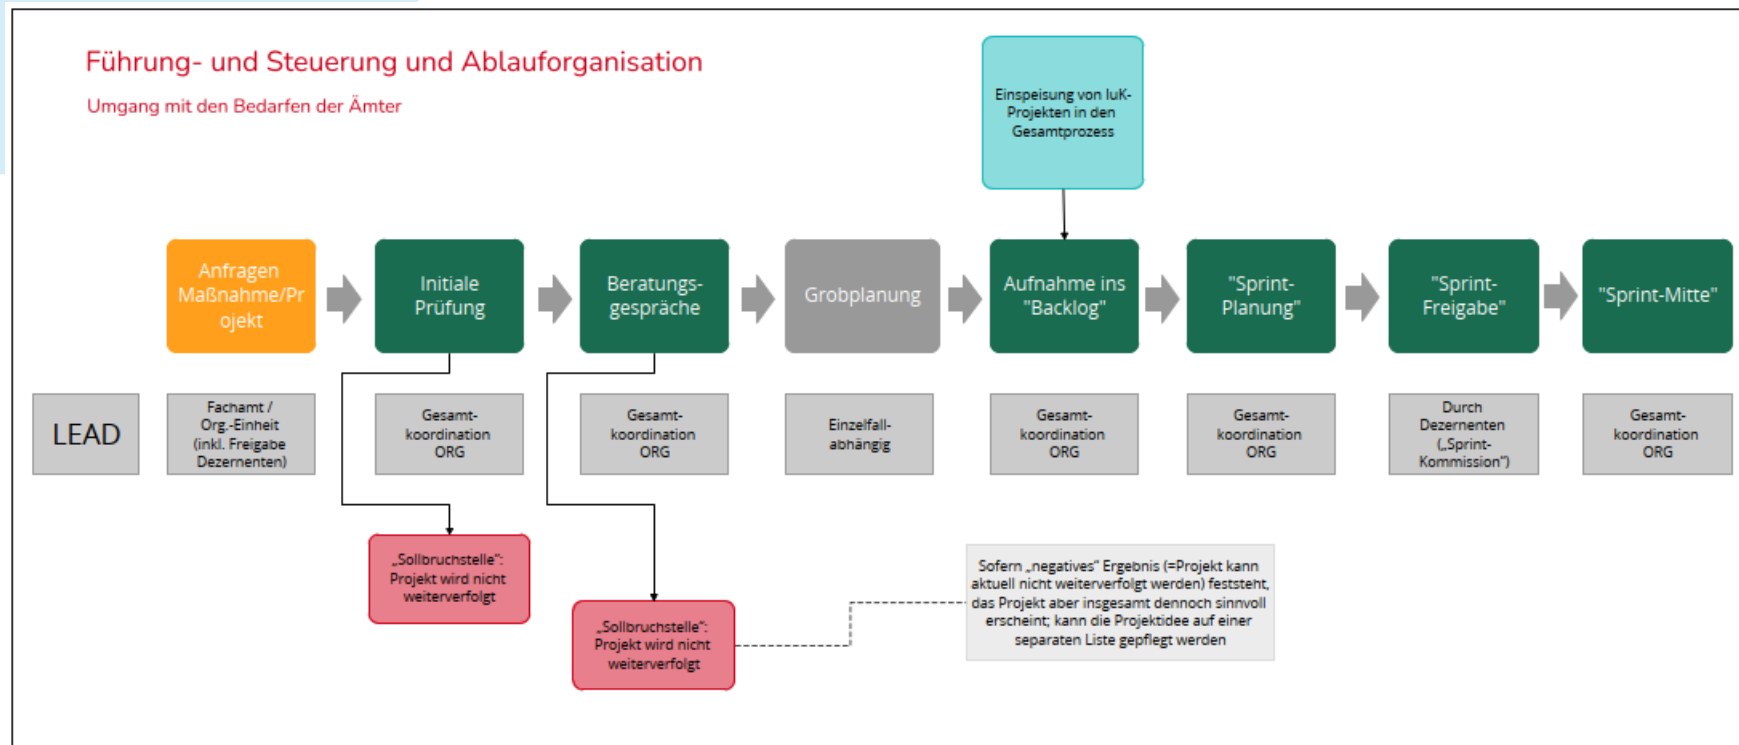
Führung- und Steuerung und Ablauforganisation

Umgang mit den Bedarfen der Ämter

Einspeisung von IuK-Projekten in den Gesamtprozess

Anfragen Maßnahme/Projekt

Initiale Prüfung

Beratungsgespräche

Grobplanung

Aufnahme ins "Backlog"

"Sprint-Planung"

"Sprint-Freigabe"

"Sprint-Mitte"

LEAD

Fachamt / Org.-Einheit (inkl. Freigabe Dezernenten)

Gesamtkoordination ORG

Gesamtkoordination ORG

Einzelfallabhängig

Gesamtkoordination ORG

Gesamtkoordination ORG

Durch Dezernenten („Sprint-Kommission")

Gesamtkoordination ORG

„Sollbruchstelle": Projekt wird nicht weiterverfolgt

„Sollbruchstelle": Projekt wird nicht weiterverfolgt

Sofern „negatives" Ergebnis (=Projekt kann aktuell nicht weiterverfolgt werden) feststeht, das Projekt aber insgesamt dennoch sinnvoll erscheint; kann die Projektidee auf einer separaten Liste gepflegt werden